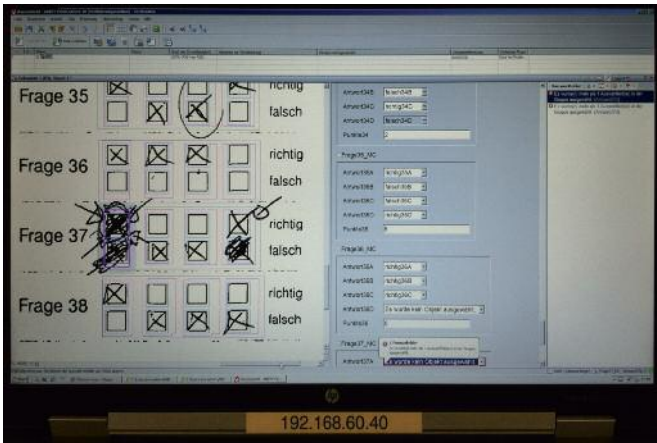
Frage 35

richtig

falsch

Frage 36

richtig

falsch

Frage 37

richtig

falsch

Frage 38

richtig

falsch

Antwort34B falsch34B

Antwort34C richtig34C

Antwort34D falsch34D

Punkte34 2

Frage35_MC

Antwort35A richtig35A

Antwort35B falsch35B

Antwort35C falsch35C

Antwort35D richtig35D

Punkte35 0

Frage36_MC

Antwort36A richtig36A

Antwort36B richtig36B

Antwort36C richtig36C

Antwort36D Es wurde kein Objekt ausgewählt

Punkte36 0

Frage37_MC

Antwort37A Es wurde kein Objekt ausgewählt

192.168.60.40